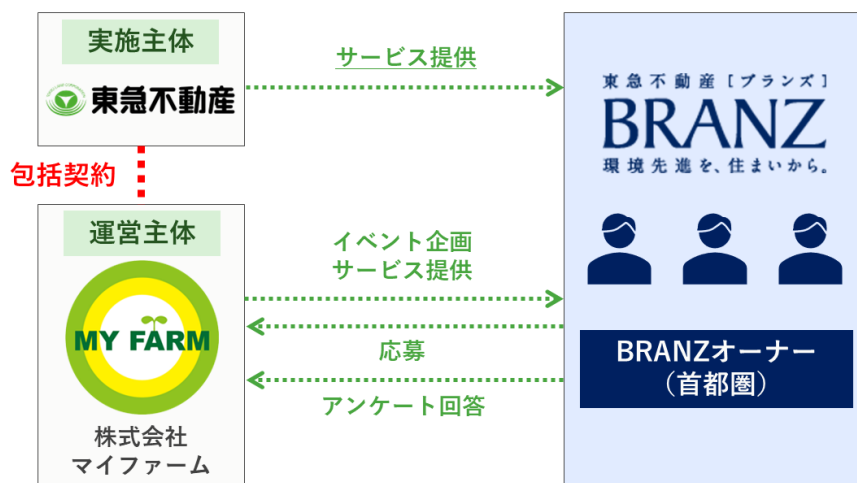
実施主体

東急不動産

包括契約

運営主体

MY FARM

株式会社
マイファーム

サービス提供

イベント企画
サービス提供

応募

アンケート回答

東急不動産［ブランズ］
BRANZ
環境先進を、住まいから。

BRANZオーナー
（首都圏）